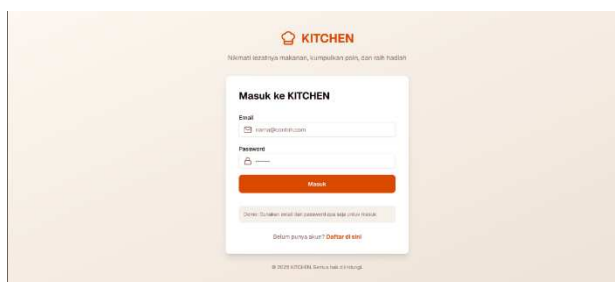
KITCHEN

Nikmati lezatnya makanan, kumpulkan poin, dan raih hadiah

Masuk ke KITCHEN

Email

nama@contoh.com

Password

••••••

Masuk

Demo: Gunakan email dan password apa saja untuk masuk

Belum punya akun? Daftar di sini

© 2025 KITCHEN. Semua hak dilindungi.